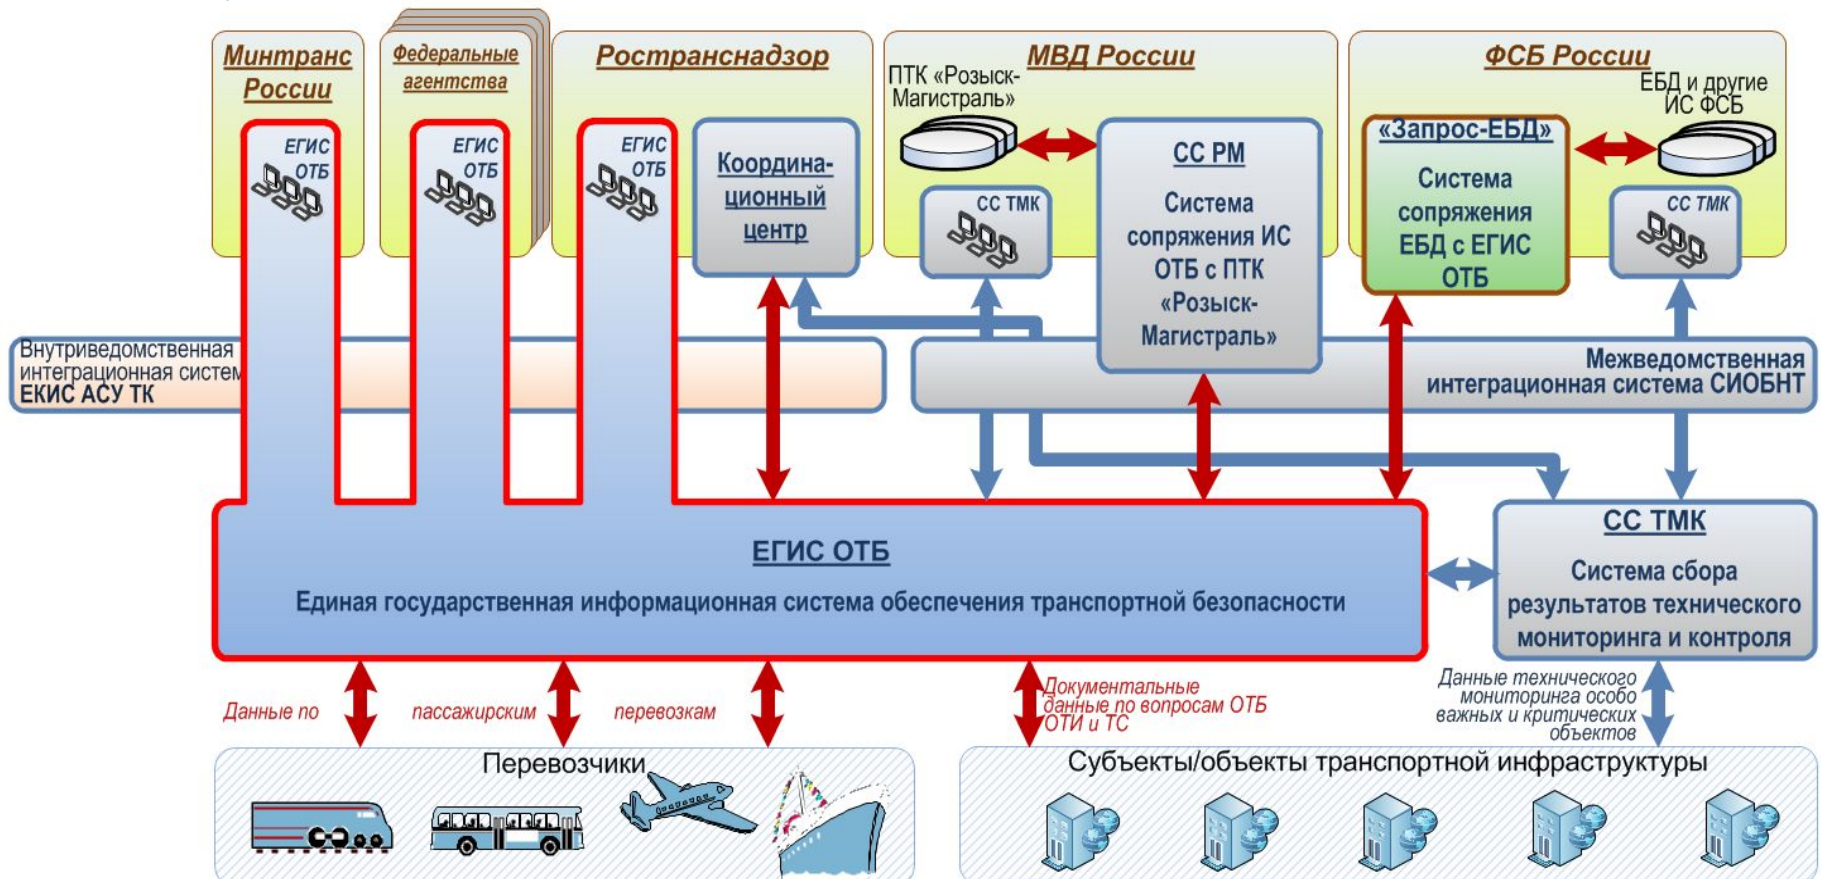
Минтранс России

Федеральные агентства

Ространснадзор

МВД России

ФСБ России

ЕГИС ОТБ

ЕГИС ОТБ

ЕГИС ОТБ

Координационный центр

ПТК «Розыск-Магистраль»

СС ТМК

СС РМ

Система сопряжения ИС ОТБ с ПТК «Розыск-Магистраль»

«Запрос-ЕБД»

Система сопряжения ЕБД с ЕГИС ОТБ

ЕБД и другие ИС ФСБ

СС ТМК

Внутриведомственная интеграционная систем ЕКИС АСУ ТК

Межведомственная интеграционная система СИОБНТ

ЕГИС ОТБ

Единая государственная информационная система обеспечения транспортной безопасности

СС ТМК

Система сбора результатов технического мониторинга и контроля

Данные по

пассажирским

перевозкам

Документальные данные по вопросам ОТБ ОТИ и ТС

Данные технического мониторинга особо важных и критических объектов

Перевозчики

Субъекты/объекты транспортной инфраструктуры